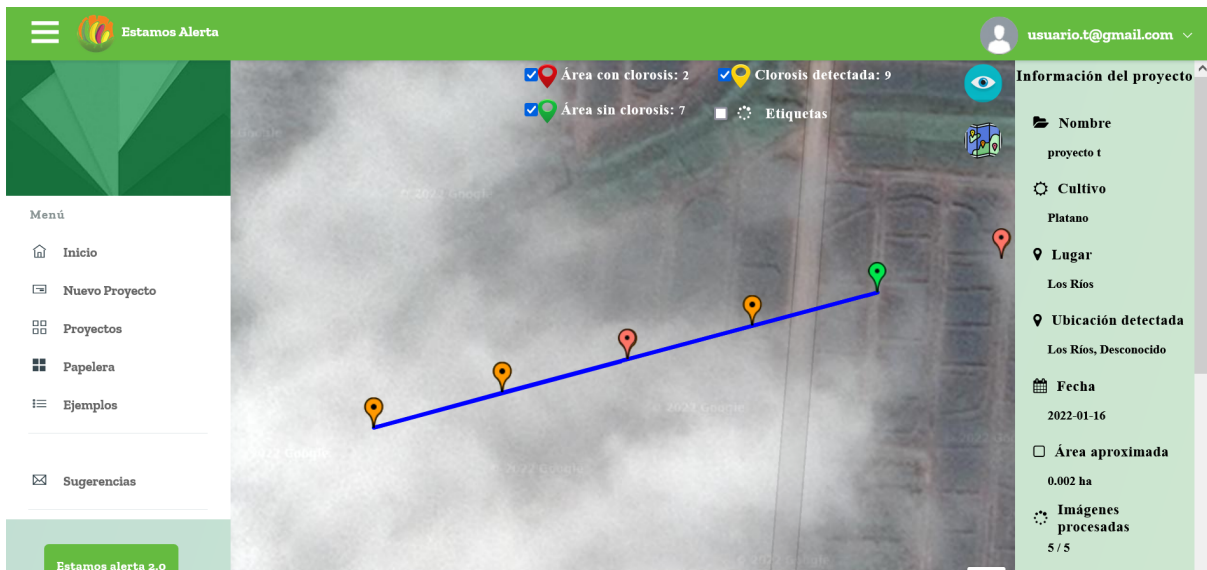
Estamos Alerta

usuario.t@gmail.com

Menú

Inicio

Nuevo Proyecto

Proyectos

Papelera

Ejemplos

Sugerencias

Estamos alerta 2.0

Área con clorosis: 2

Clorosis detectada: 9

Área sin clorosis: 7

Etiquetas

© 2022 Google

© 2022 Google

© 2022 Google

© 2022 Google

© 2022 Google

Información del proyecto

Nombre

proyecto t

Cultivo

Platano

Lugar

Los Ríos

Ubicación detectada

Los Ríos, Desconocido

Fecha

2022-01-16

Área aproximada

0.002 ha

Imágenes procesadas

5 / 5